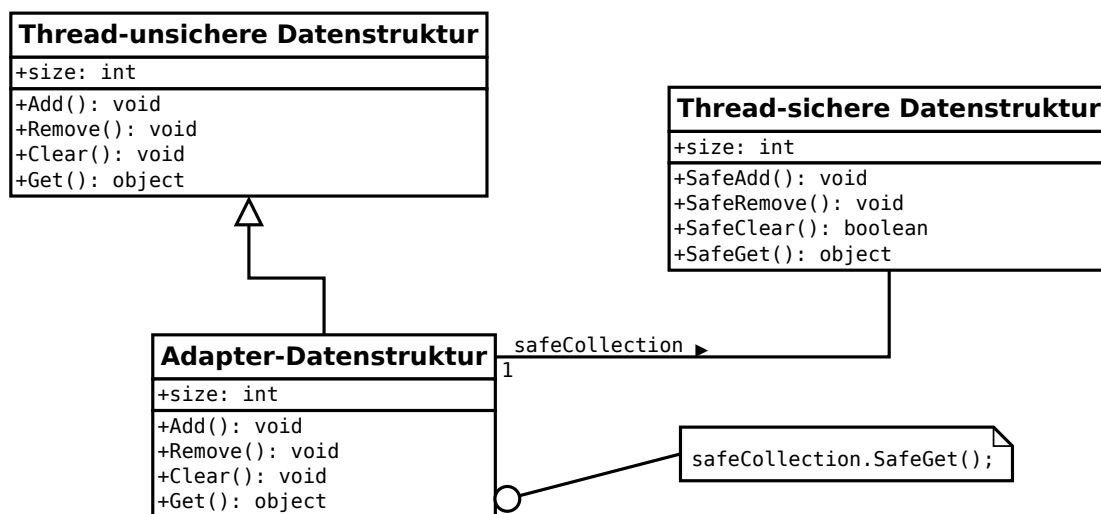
Thread-unsichere Datenstruktur
+size: int
+Add(): void
+Remove(): void
+Clear(): void
+Get(): object

Thread-sichere Datenstruktur
+size: int
+SafeAdd(): void
+SafeRemove(): void
+SafeClear(): boolean
+SafeGet(): object

safeCollection
1

Adapter-Datenstruktur
+size: int
+Add(): void
+Remove(): void
+Clear(): void
+Get(): object

safeCollection.SafeGet();